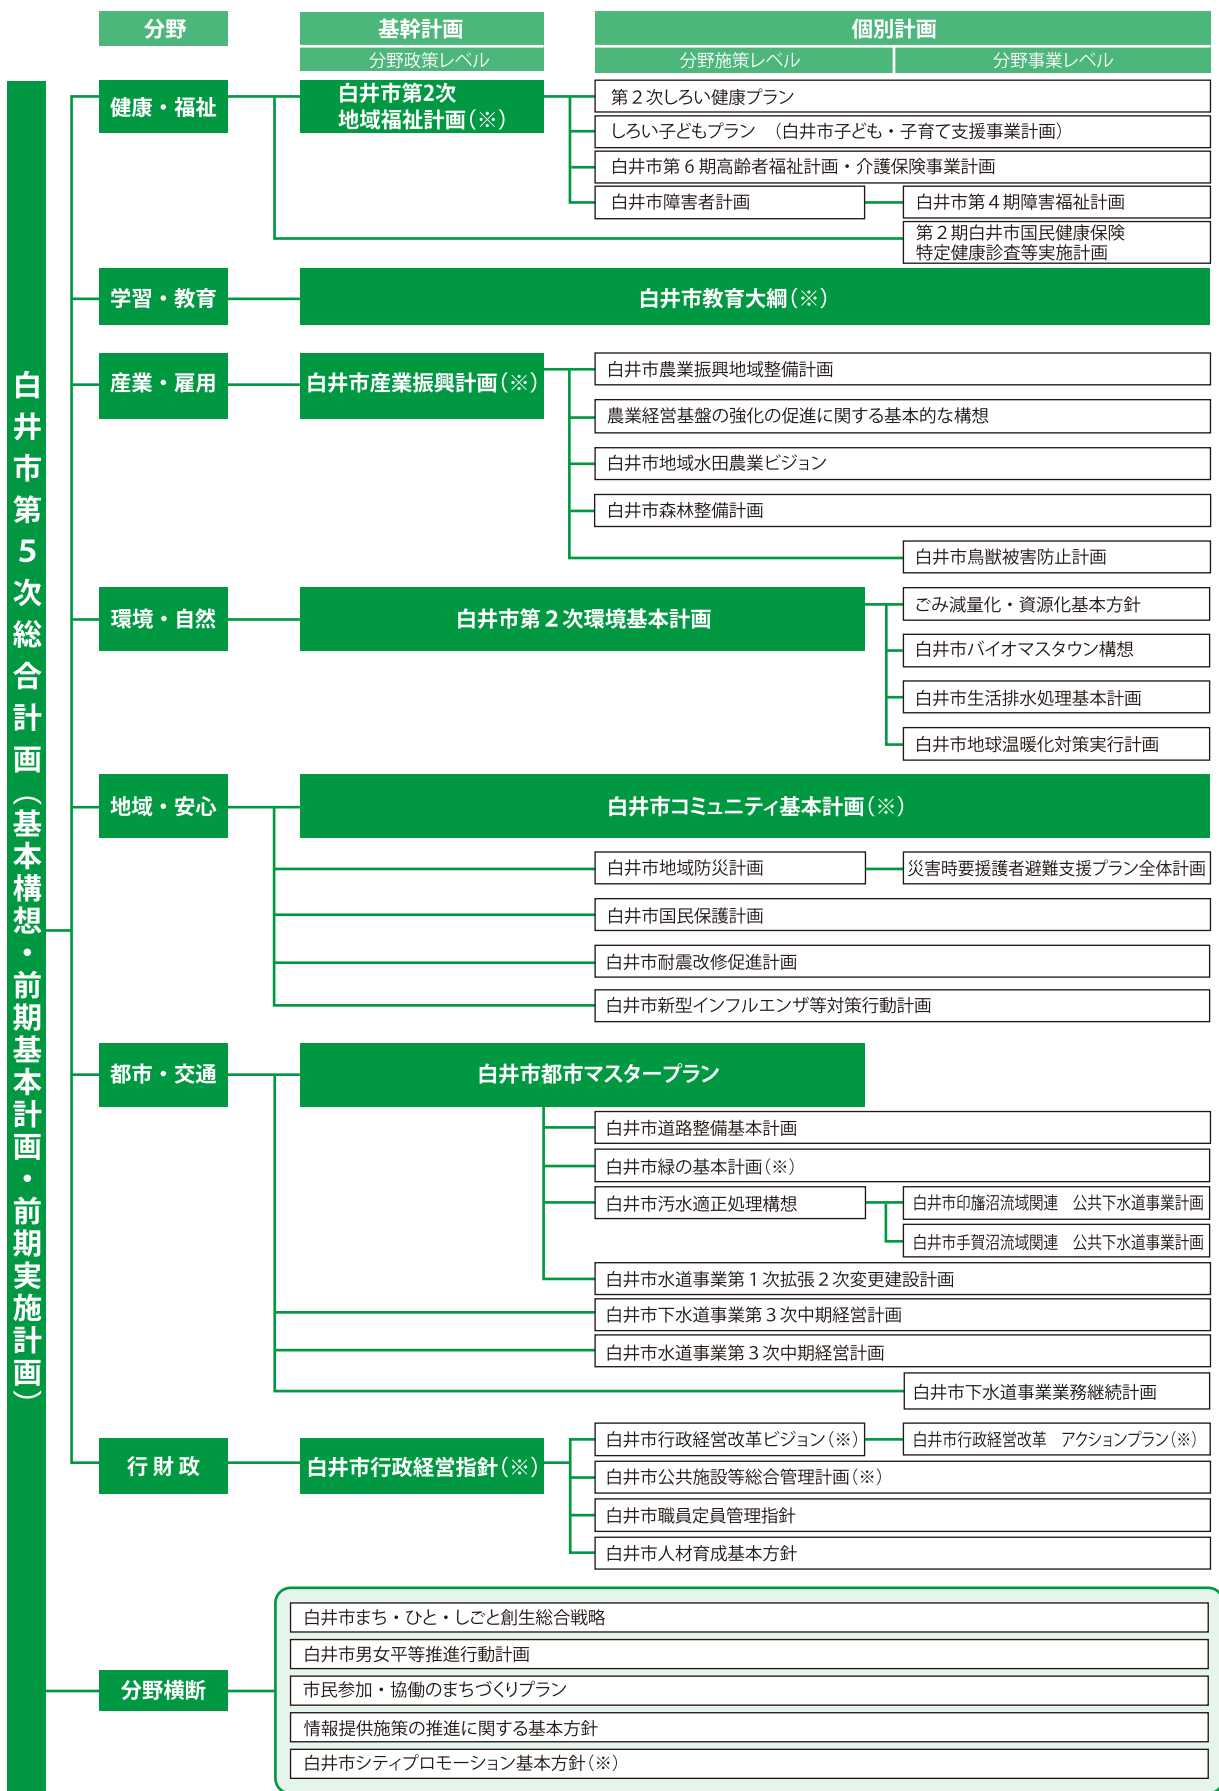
分野

基幹計画
分野政策レベル

個別計画
分野施策レベル
分野事業レベル

白井市第5次総合計画（基本構想・前期基本計画・前期実施計画）

健康・福祉
白井市第2次地域福祉計画（※）
第２次しろい健康プラン
しろい子どもプラン　（白井市子ども・子育て支援事業計画）
白井市第６期高齢者福祉計画・介護保険事業計画
白井市障害者計画
白井市第４期障害福祉計画
第２期白井市国民健康保険特定健康診査等実施計画

学習・教育
白井市教育大綱（※）

産業・雇用
白井市産業振興計画（※）
白井市農業振興地域整備計画
農業経営基盤の強化の促進に関する基本的な構想
白井市地域水田農業ビジョン
白井市森林整備計画
白井市鳥獣被害防止計画

環境・自然
白井市第２次環境基本計画
ごみ減量化・資源化基本方針
白井市バイオマスタウン構想
白井市生活排水処理基本計画
白井市地球温暖化対策実行計画

地域・安心
白井市コミュニティ基本計画（※）
白井市地域防災計画
災害時要援護者避難支援プラン全体計画
白井市国民保護計画
白井市耐震改修促進計画
白井市新型インフルエンザ等対策行動計画

都市・交通
白井市都市マスタープラン
白井市道路整備基本計画
白井市緑の基本計画（※）
白井市汚水適正処理構想
白井市印旛沼流域関連　公共下水道事業計画
白井市手賀沼流域関連　公共下水道事業計画
白井市水道事業第１次拡張２次変更建設計画
白井市下水道事業第３次中期経営計画
白井市水道事業第３次中期経営計画
白井市下水道事業業務継続計画

行財政
白井市行政経営指針（※）
白井市行政経営改革ビジョン（※）
白井市行政経営改革　アクションプラン（※）
白井市公共施設等総合管理計画（※）
白井市職員定員管理指針
白井市人材育成基本方針

分野横断
白井市まち・ひと・しごと創生総合戦略
白井市男女平等推進行動計画
市民参加・協働のまちづくりプラン
情報提供施策の推進に関する基本方針
白井市シティプロモーション基本方針（※）